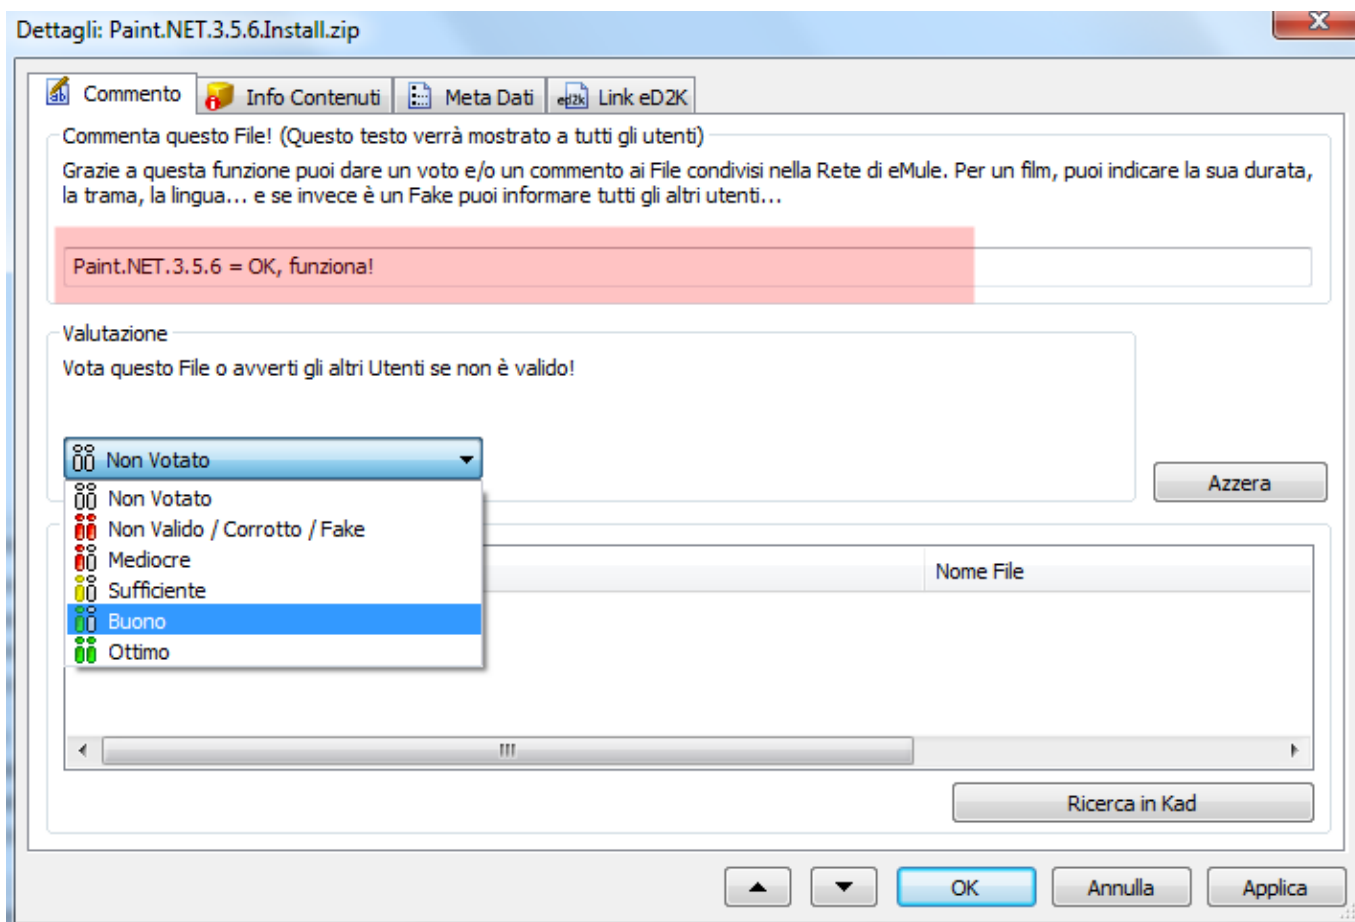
Dettagli: Paint.NET.3.5.6.Install.zip

Commento | Info Contenuti | Meta Dati | Link eD2K

Commenta questo File! (Questo testo verrà mostrato a tutti gli utenti)

Grazie a questa funzione puoi dare un voto e/o un commento ai File condivisi nella Rete di eMule. Per un film, puoi indicare la sua durata, la trama, la lingua... e se invece è un Fake puoi informare tutti gli altri utenti...

Paint.NET.3.5.6 = OK, funziona!

Valutazione

Vota questo File o avverti gli altri Utenti se non è valido!

Non Votato

Non Votato
Non Valido / Corrotto / Fake
Mediocre
Sufficiente
Buono
Ottimo

Azzera

Nome File

Ricerca in Kad

OK
Annulla
Applica